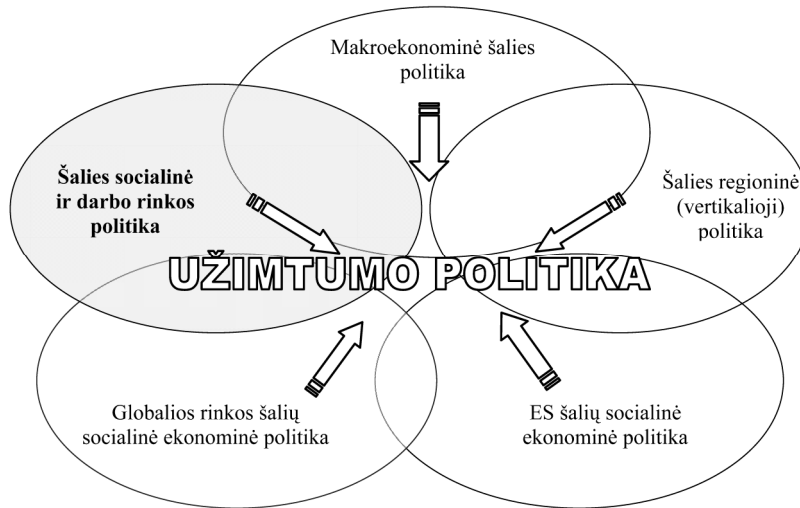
Makroekonominė šalies politika

Šalies socialinė ir darbo rinkos politika

Šalies regioninė (vertikalioji) politika

UŽIMTUMO POLITIKA

Globalios rinkos šalių socialinė ekonominė politika

ES šalių socialinė ekonominė politika